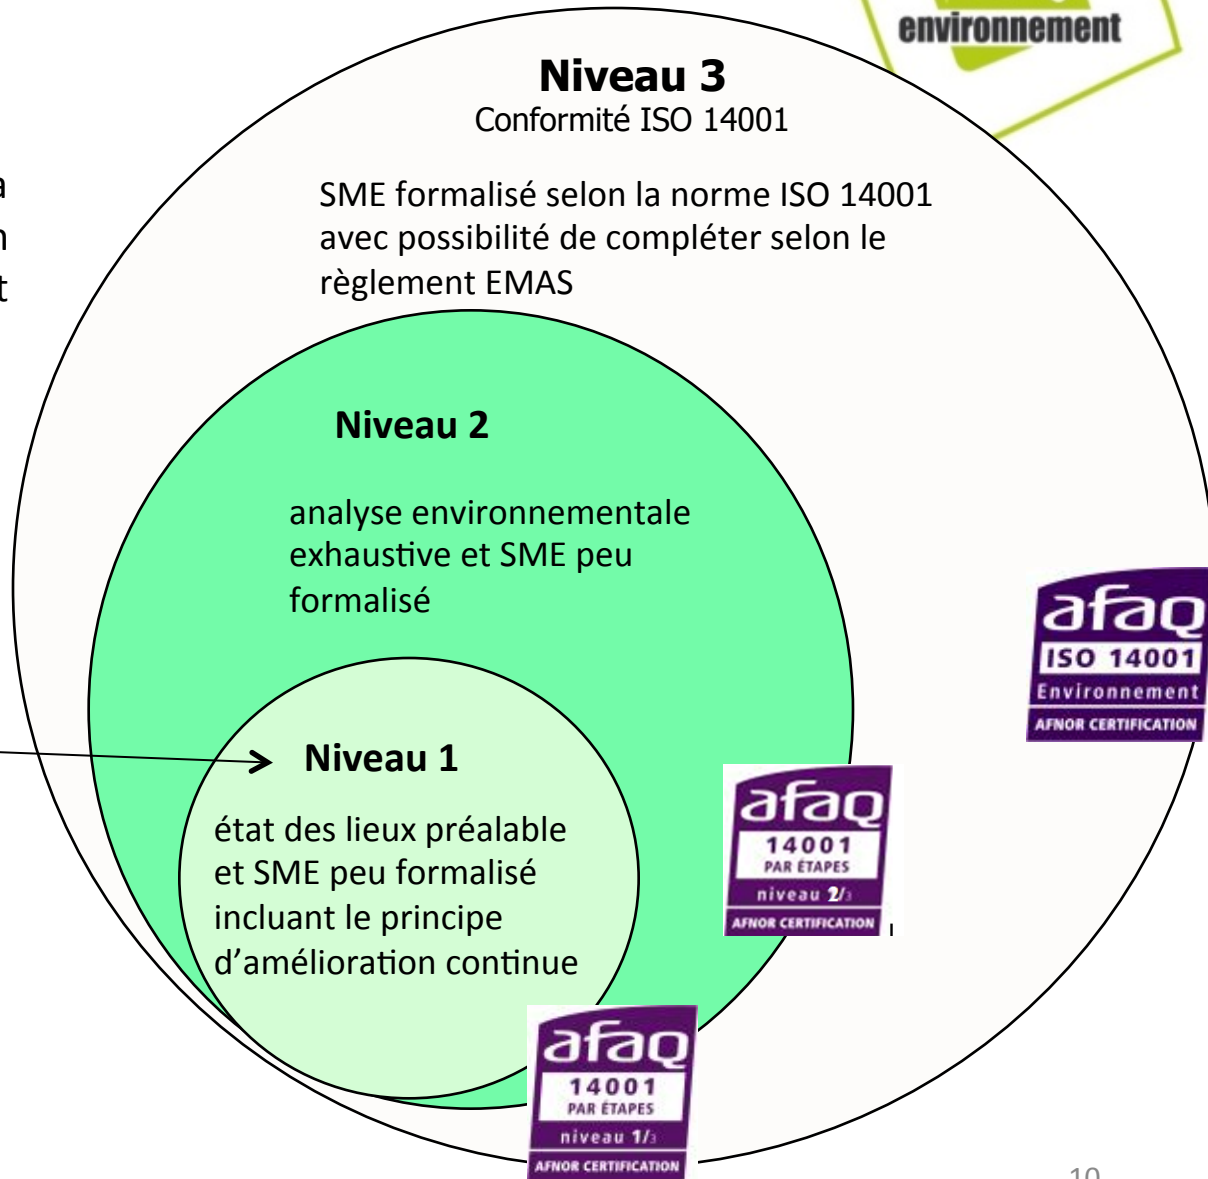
environnement

a
n
t

Niveau 3
Conformité ISO 14001

SME formalisé selon la norme ISO 14001 avec possibilité de compléter selon le règlement EMAS

Niveau 2

analyse environnementale exhaustive et SME peu formalisé

Niveau 1

état des lieux préalable et SME peu formalisé incluant le principe d'amélioration continue

afaq
ISO 14001
Environnement
AFNOR CERTIFICATION

afaq
14001
PAR ÉTAPES
niveau 2/3
AFNOR CERTIFICATION

afaq
14001
PAR ÉTAPES
niveau 1/3
AFNOR CERTIFICATION

10